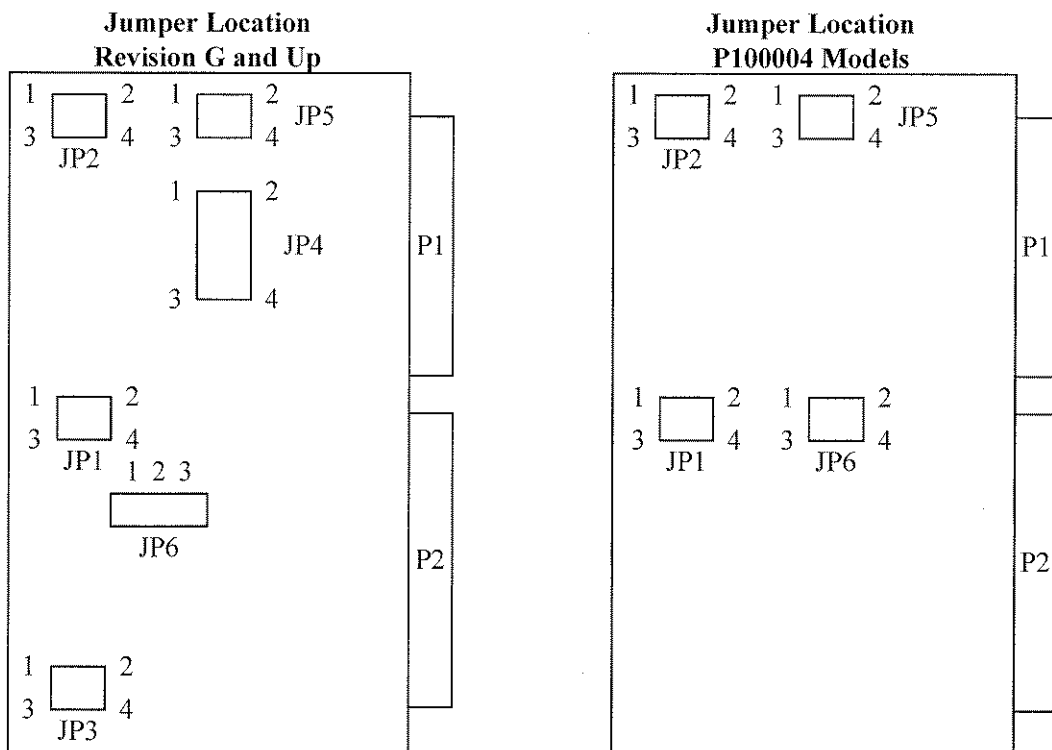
Jumper Location
Revision G and Up

1 2 3 4 JP2

1 2 3 4 JP5

1 2 JP4 3 4

P1

1 2 3 4 JP1

1 2 3 JP6

P2

1 2 3 4 JP3

Jumper Location
P100004 Models

1 2 3 4 JP2

1 2 3 4 JP5

P1

1 2 3 4 JP1

1 2 3 4 JP6

P2